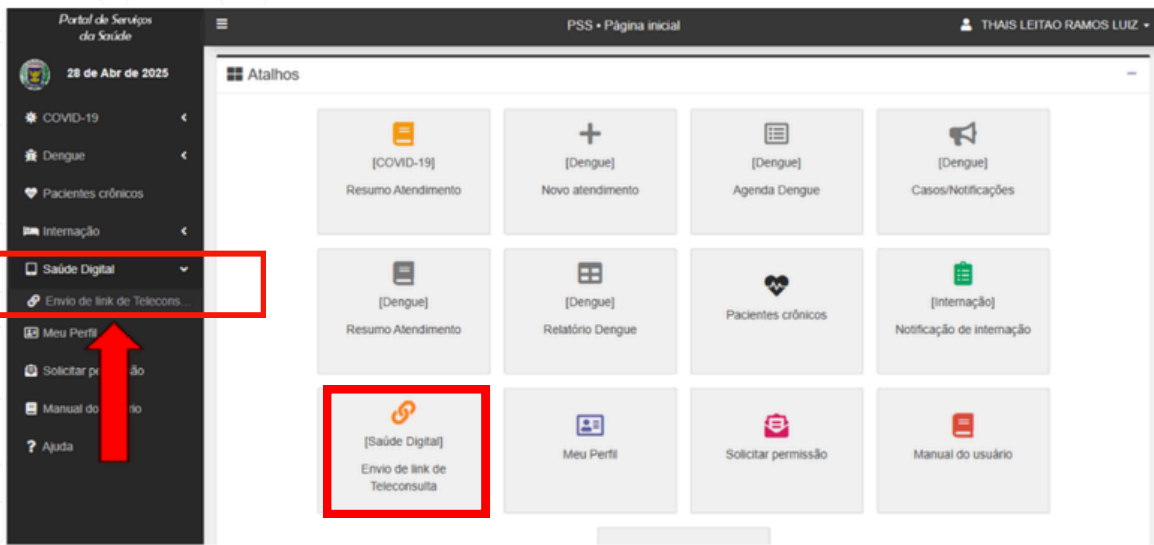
Portal de Serviços da Saúde

28 de Abr de 2025

COVID-19

Dengue

Pacientes crônicos

Internação

Saúde Digital

Envio de link de Telecons...

Meu Perfil

Solicitar pe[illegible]ão

Manual do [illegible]rio

Ajuda

PSS • Página inicial

THAIS LEITAO RAMOS LUIZ

Atalhos

[COVID-19]
Resumo Atendimento

[Dengue]
Novo atendimento

[Dengue]
Agenda Dengue

[Dengue]
Casos/Notificações

[Dengue]
Resumo Atendimento

[Dengue]
Relatório Dengue

Pacientes crônicos

[Internação]
Notificação de internação

[Saúde Digital]
Envio de link de Teleconsulta

Meu Perfil

Solicitar permissão

Manual do usuário